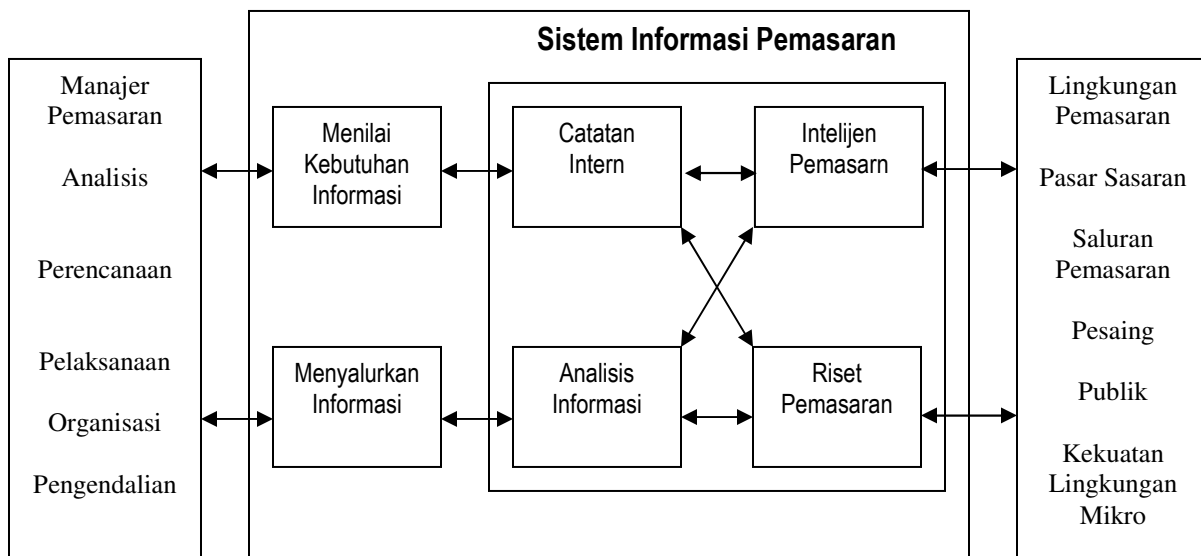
Manajer Pemasaran

Analisis

Perencanaan

Pelaksanaan

Organisasi

Pengendalian

Sistem Informasi Pemasaran

Menilai Kebutuhan Informasi

Catatan Intern

Intelijen Pemasarn

Menyalurkan Informasi

Analisis Informasi

Riset Pemasaran

Lingkungan Pemasaran

Pasar Sasaran

Saluran Pemasaran

Pesaing

Publik

Kekuatan Lingkungan Mikro